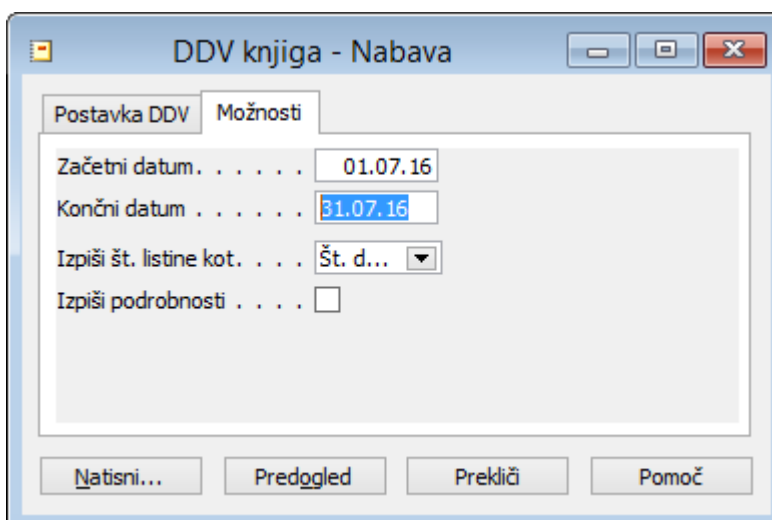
DDV knjiga - Nabava

Postavka DDV | Možnosti

Začetni datum. . . . . . 01.07.16
Končni datum . . . . . . 31.07.16
Izpiši št. listine kot. . . . Št. d...
Izpiši podrobnosti . . . .

Natisni... | Predogled | Prekliči | Pomoč